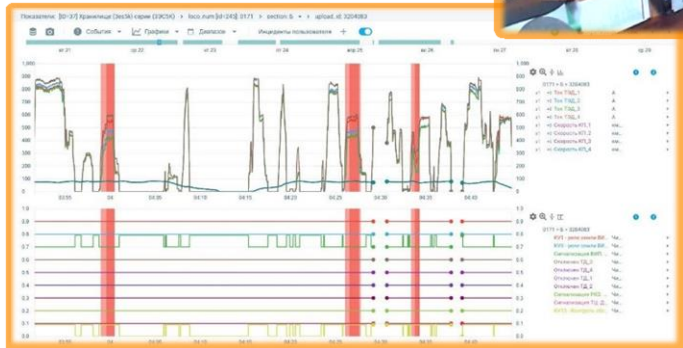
Показатели: [ID=37] Хранилище (3ес5к) серия (23С5К) › loco_num [id=243] 0171 › section: Б › upload_id: 3204083

События Графики Диапазон Инциденты пользователя +

вт 21 ср 22 чт 23 пт 24 апр 25 вс 26 пн 27 вт 28 ср 29

1,000
900
800
700
600
500
400
300
200
100
0

100
90
80
70
60
50
40
30
20
10
0

03:55 04 04:05 04:10 04:15 04:20 04:25 04:30 04:35 04:40

0171 + Б + 3204083
Ток ТЭД_1 А
Ток ТЭД_2 А
Ток ТЭД_3 А
Ток ТЭД_4 А
Скорость КП_1 к
Скорость КП_2 к
Скорость КП_3 к
Скорость КП_4 к

1
0.9
0.8
0.7
0.6
0.5
0.4
0.3
0.2
0.1
0

0171 + Б + 3204083
КУ1 - реле схемы ВИ... Че...
КУ2 - реле схемы ВИ... Че...
Сигнализация ВИП... Че...
Отключен ТД_3 Че...
Отключен ТД_4 Че...
Отключен ТД_1 Че...
Отключен ТД_2 Че...
Сигнализация РКО... Че...
Сигнализация ТД_2... Че...
КУ3 - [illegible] Че...